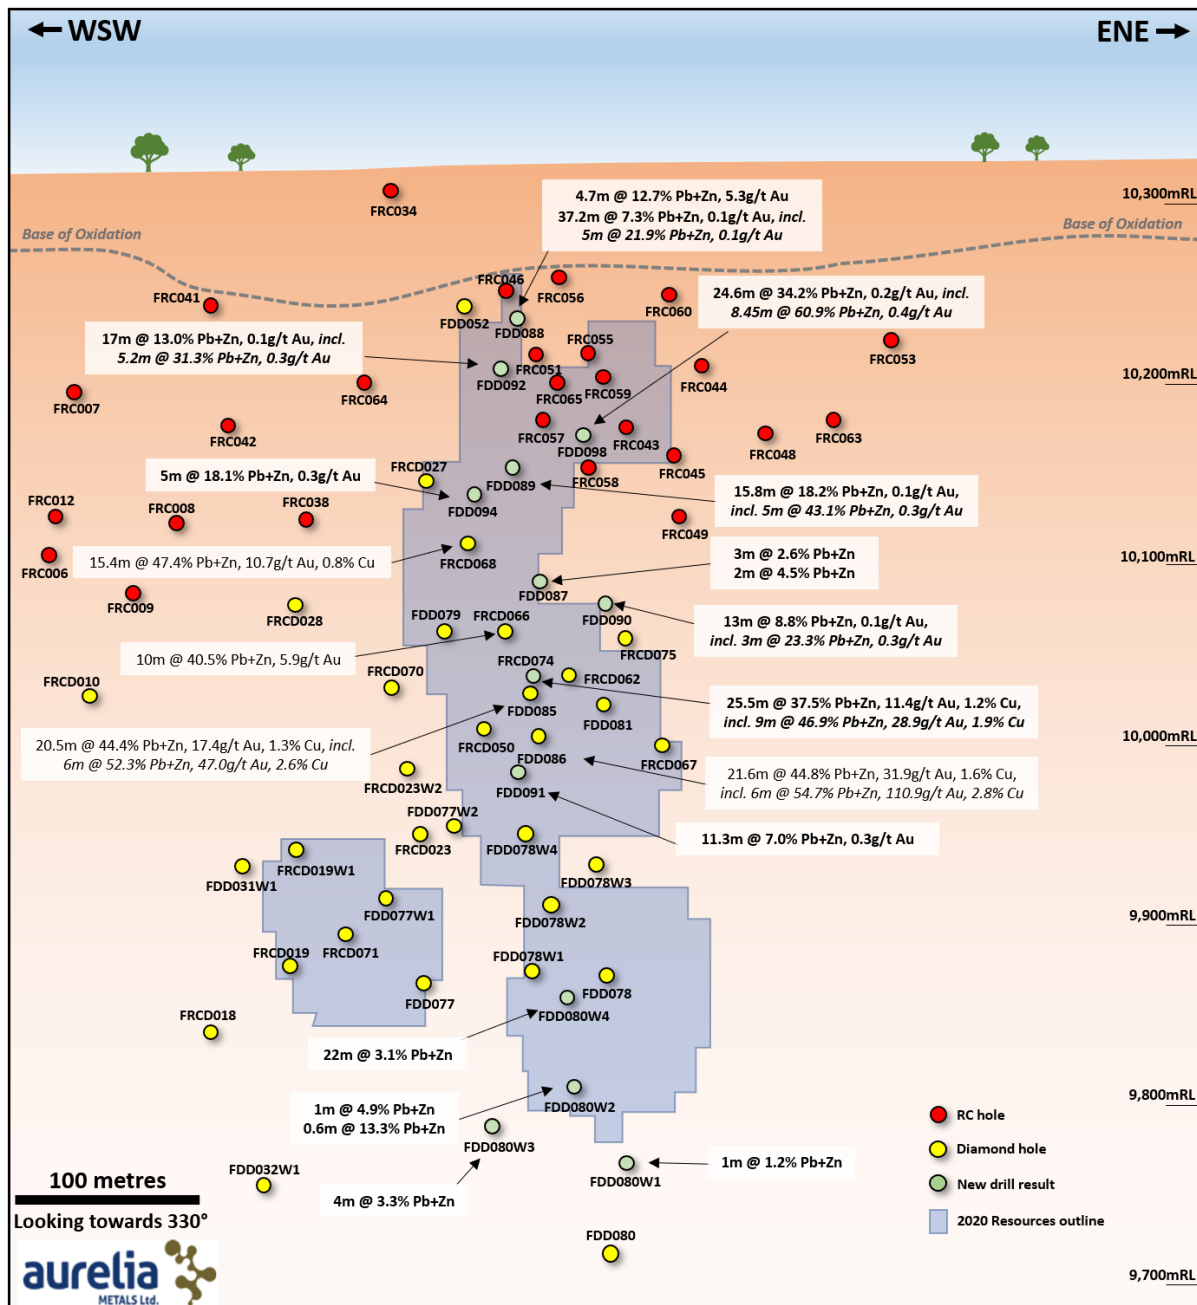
← WSW

ENE →

10,300mRL

FRC034

4.7m @ 12.7% Pb+Zn, 5.3g/t Au
37.2m @ 7.3% Pb+Zn, 0.1g/t Au, incl.
5m @ 21.9% Pb+Zn, 0.1g/t Au

Base of Oxidation

Base of Oxidation

FRC046

FRC056

FRC041

FDD052

FDD088

FRC060

24.6m @ 34.2% Pb+Zn, 0.2g/t Au, incl.
8.45m @ 60.9% Pb+Zn, 0.4g/t Au

17m @ 13.0% Pb+Zn, 0.1g/t Au, incl.
5.2m @ 31.3% Pb+Zn, 0.3g/t Au

FRC055

FRC053

FDD092

FRC051

10,200mRL

FRC064

FRC065

FRC059

FRC044

FRC007

FRC042

FRC057

FRC043

FRC063

FDD098

FRC048

FRCD027

FRC045

5m @ 18.1% Pb+Zn, 0.3g/t Au

FDD089

FRC058

FRC012

FRC038

FRC008

FDD094

15.8m @ 18.2% Pb+Zn, 0.1g/t Au,
incl. 5m @ 43.1% Pb+Zn, 0.3g/t Au

FRC049

FRC006

15.4m @ 47.4% Pb+Zn, 10.7g/t Au, 0.8% Cu

FRCD068

3m @ 2.6% Pb+Zn
2m @ 4.5% Pb+Zn

10,100mRL

FDD087

FRC009

FRCD028

FDD079

FRCD066

FDD090

13m @ 8.8% Pb+Zn, 0.1g/t Au,
incl. 3m @ 23.3% Pb+Zn, 0.3g/t Au

FRCD075

10m @ 40.5% Pb+Zn, 5.9g/t Au

FRCD074

FRCD070

FRCD062

FRCD010

25.5m @ 37.5% Pb+Zn, 11.4g/t Au, 1.2% Cu,
incl. 9m @ 46.9% Pb+Zn, 28.9g/t Au, 1.9% Cu

FDD085

FDD081

20.5m @ 44.4% Pb+Zn, 17.4g/t Au, 1.3% Cu, incl.
6m @ 52.3% Pb+Zn, 47.0g/t Au, 2.6% Cu

10,000mRL

FRCD050

FDD086

FRCD067

21.6m @ 44.8% Pb+Zn, 31.9g/t Au, 1.6% Cu,
incl. 6m @ 54.7% Pb+Zn, 110.9g/t Au, 2.8% Cu

FRCD023W2

FDD091

FDD077W2

11.3m @ 7.0% Pb+Zn, 0.3g/t Au

FRCD023

FDD078W4

FRCD019W1

FDD031W1

FDD078W3

FDD077W1

9,900mRL

FDD078W2

FRCD019

FRCD071

FDD078W1

FDD078

FDD077

FRCD018

FDD080W4

22m @ 3.1% Pb+Zn

9,800mRL

1m @ 4.9% Pb+Zn
0.6m @ 13.3% Pb+Zn

FDD080W2

RC hole

FDD080W3

Diamond hole

1m @ 1.2% Pb+Zn

100 metres

FDD032W1

FDD080W1

New drill result

Looking towards 330°

4m @ 3.3% Pb+Zn

2020 Resources outline

FDD080

aurelia
METALS Ltd.

9,700mRL